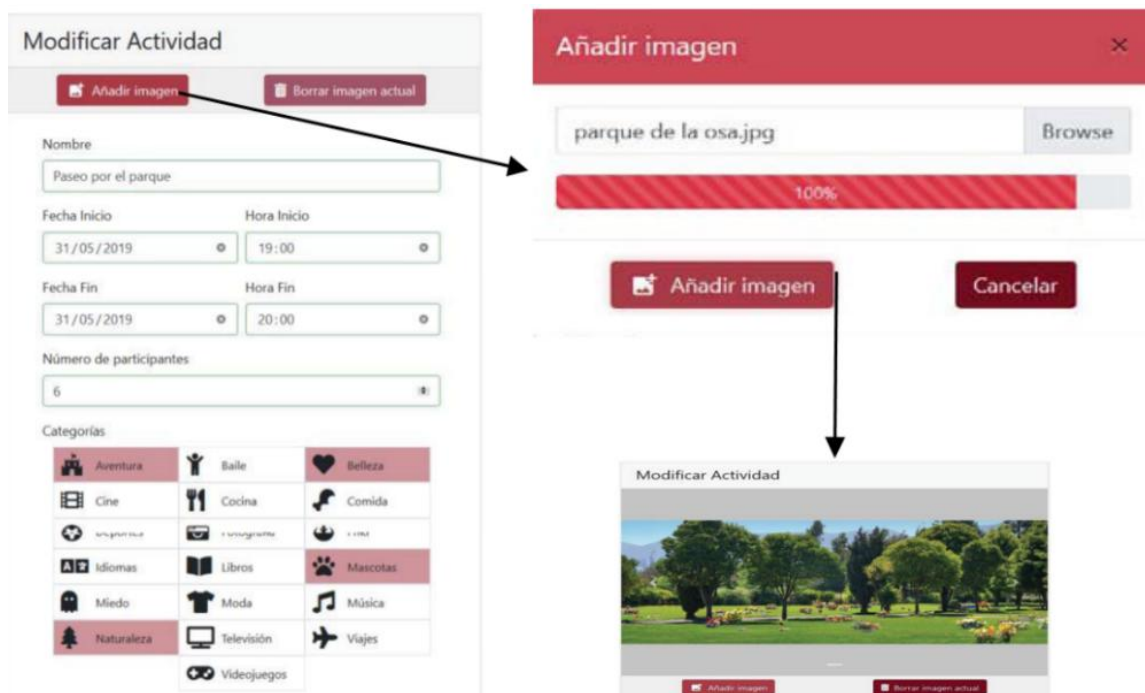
Modificar Actividad

Añadir imagen

Borrar imagen actual

Nombre

Paseo por el parque

Fecha Inicio

31/05/2019

Hora Inicio

19:00

Fecha Fin

31/05/2019

Hora Fin

20:00

Número de participantes

6

Categorías

| | | |
|---|---|---|
| Aventura | Baile | Belleza |
| Cine | Cocina | Comida |
| Deportes | Fotografía | Friki |
| Idiomas | Libros | Mascotas |
| Miedo | Moda | Música |
| Naturaleza | Televisión | Viajes |
| | Videojuegos | |

Añadir imagen

×

parque de la osa.jpg

Browse

100%

Añadir imagen

Cancelar

Modificar Actividad

Añadir imagen

Borrar imagen actual